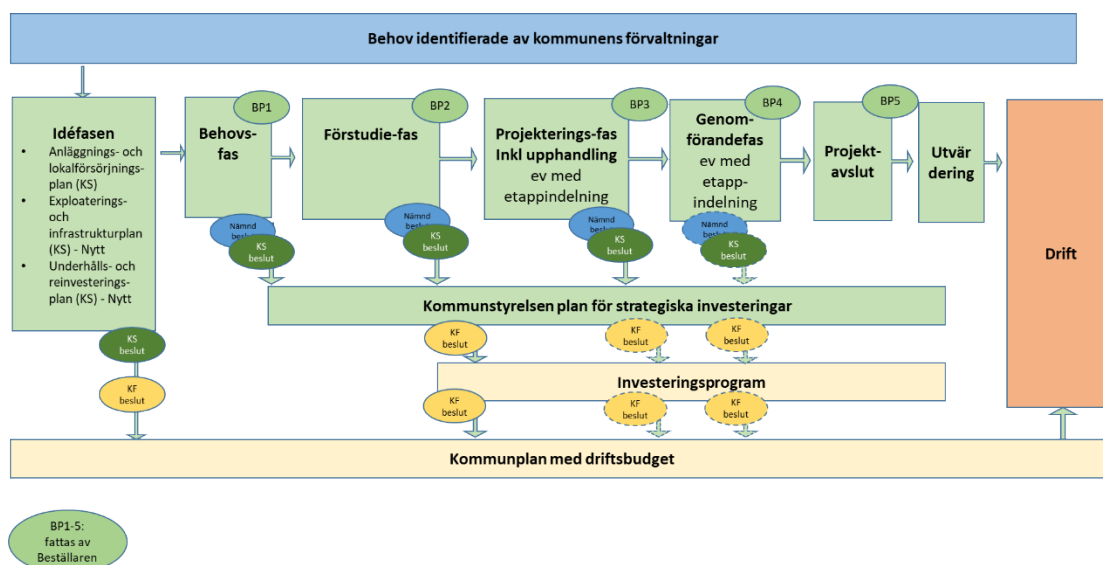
Behov identifierade av kommunens förvaltningar

Idéfasen
- Anläggnings- och lokalförsörjningsplan (KS)
- Exploaterings- och infrastrukturplan (KS) - Nytt
- Underhålls- och reinvesteringsplan (KS) - Nytt

BP1
Behovsfas

BP2
Förstudie-fas

BP3
Projekterings-fas Inkl upphandling ev med etappindelning

BP4
Genomförandefas ev med etappindelning

BP5
Projektavslut

Utvärdering

Drift

Nämnd beslut
KS beslut

Nämnd beslut
KS beslut

Nämnd beslut
KS beslut

Nämnd beslut
KS beslut

Kommunstyrelsen plan för strategiska investeringar

KS beslut

KF beslut

KF beslut

KF beslut

KF beslut

Investeringsprogram

KF beslut

KF beslut

KF beslut

Kommunplan med driftsbudget

BP1-5: fattas av Beställaren